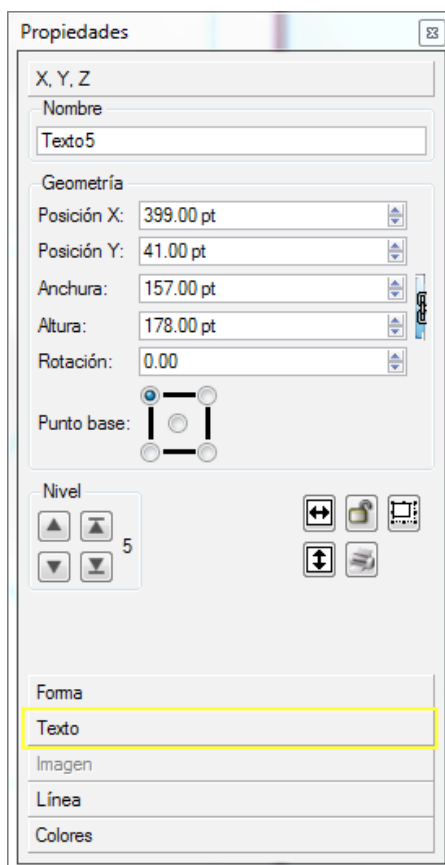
Propiedades

X, Y, Z

Nombre

Texto5

Geometría

Posición X: 399.00 pt

Posición Y: 41.00 pt

Anchura: 157.00 pt

Altura: 178.00 pt

Rotación: 0.00

Punto base:

Nivel

5

Forma

Texto

Imagen

Línea

Colores